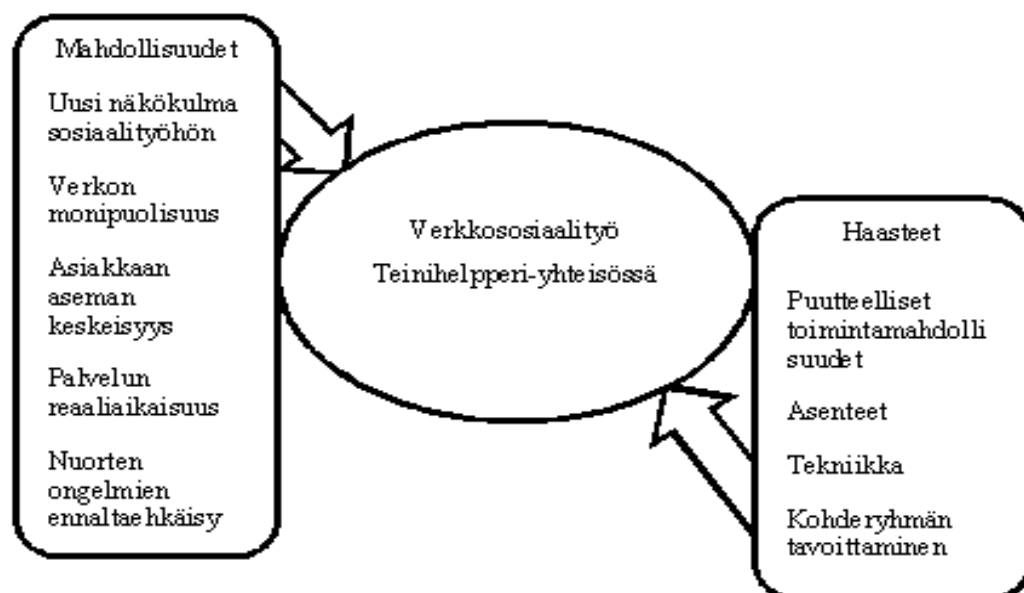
Mahdollisuudet

Uusi näkökulma sosiaalityöhön

Verkon monipuolisuus

Asiakkaan aseman keskeisyys

Palvelun reaaliaikaisuus

Nuorten ongelmien ennaltaehkäisy

Verkkososiaalityö

Teinihelpperi-yhteisössä

Haasteet

Puutteelliset toimintamahdolli suudet

Asenteet

Tekniikka

Kohderyhmän tavoittaminen